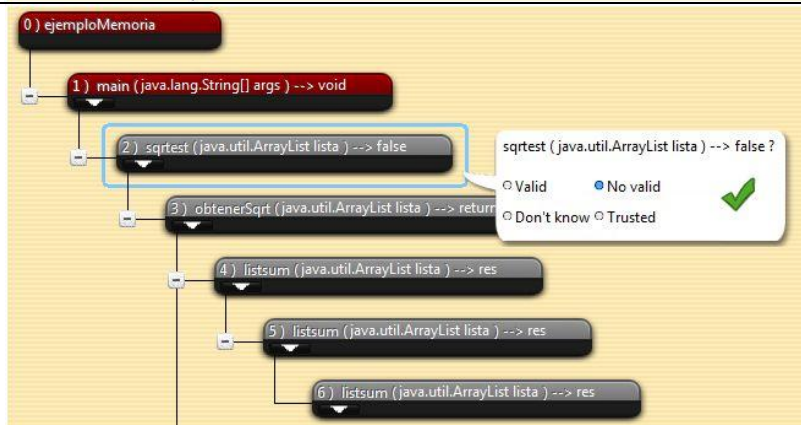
0 ) ejemploMemoria

1 ) main ( java.lang.String[] args ) --> void

2 ) sqrtest ( java.util.ArrayList lista ) --> false

3 ) obtenerSqrt ( java.util.ArrayList lista ) --> return

4 ) listsum ( java.util.ArrayList lista ) --> res

5 ) listsum ( java.util.ArrayList lista ) --> res

6 ) listsum ( java.util.ArrayList lista ) --> res

sqrtest ( java.util.ArrayList lista ) --> false ?

Valid

No valid

Don't know

Trusted